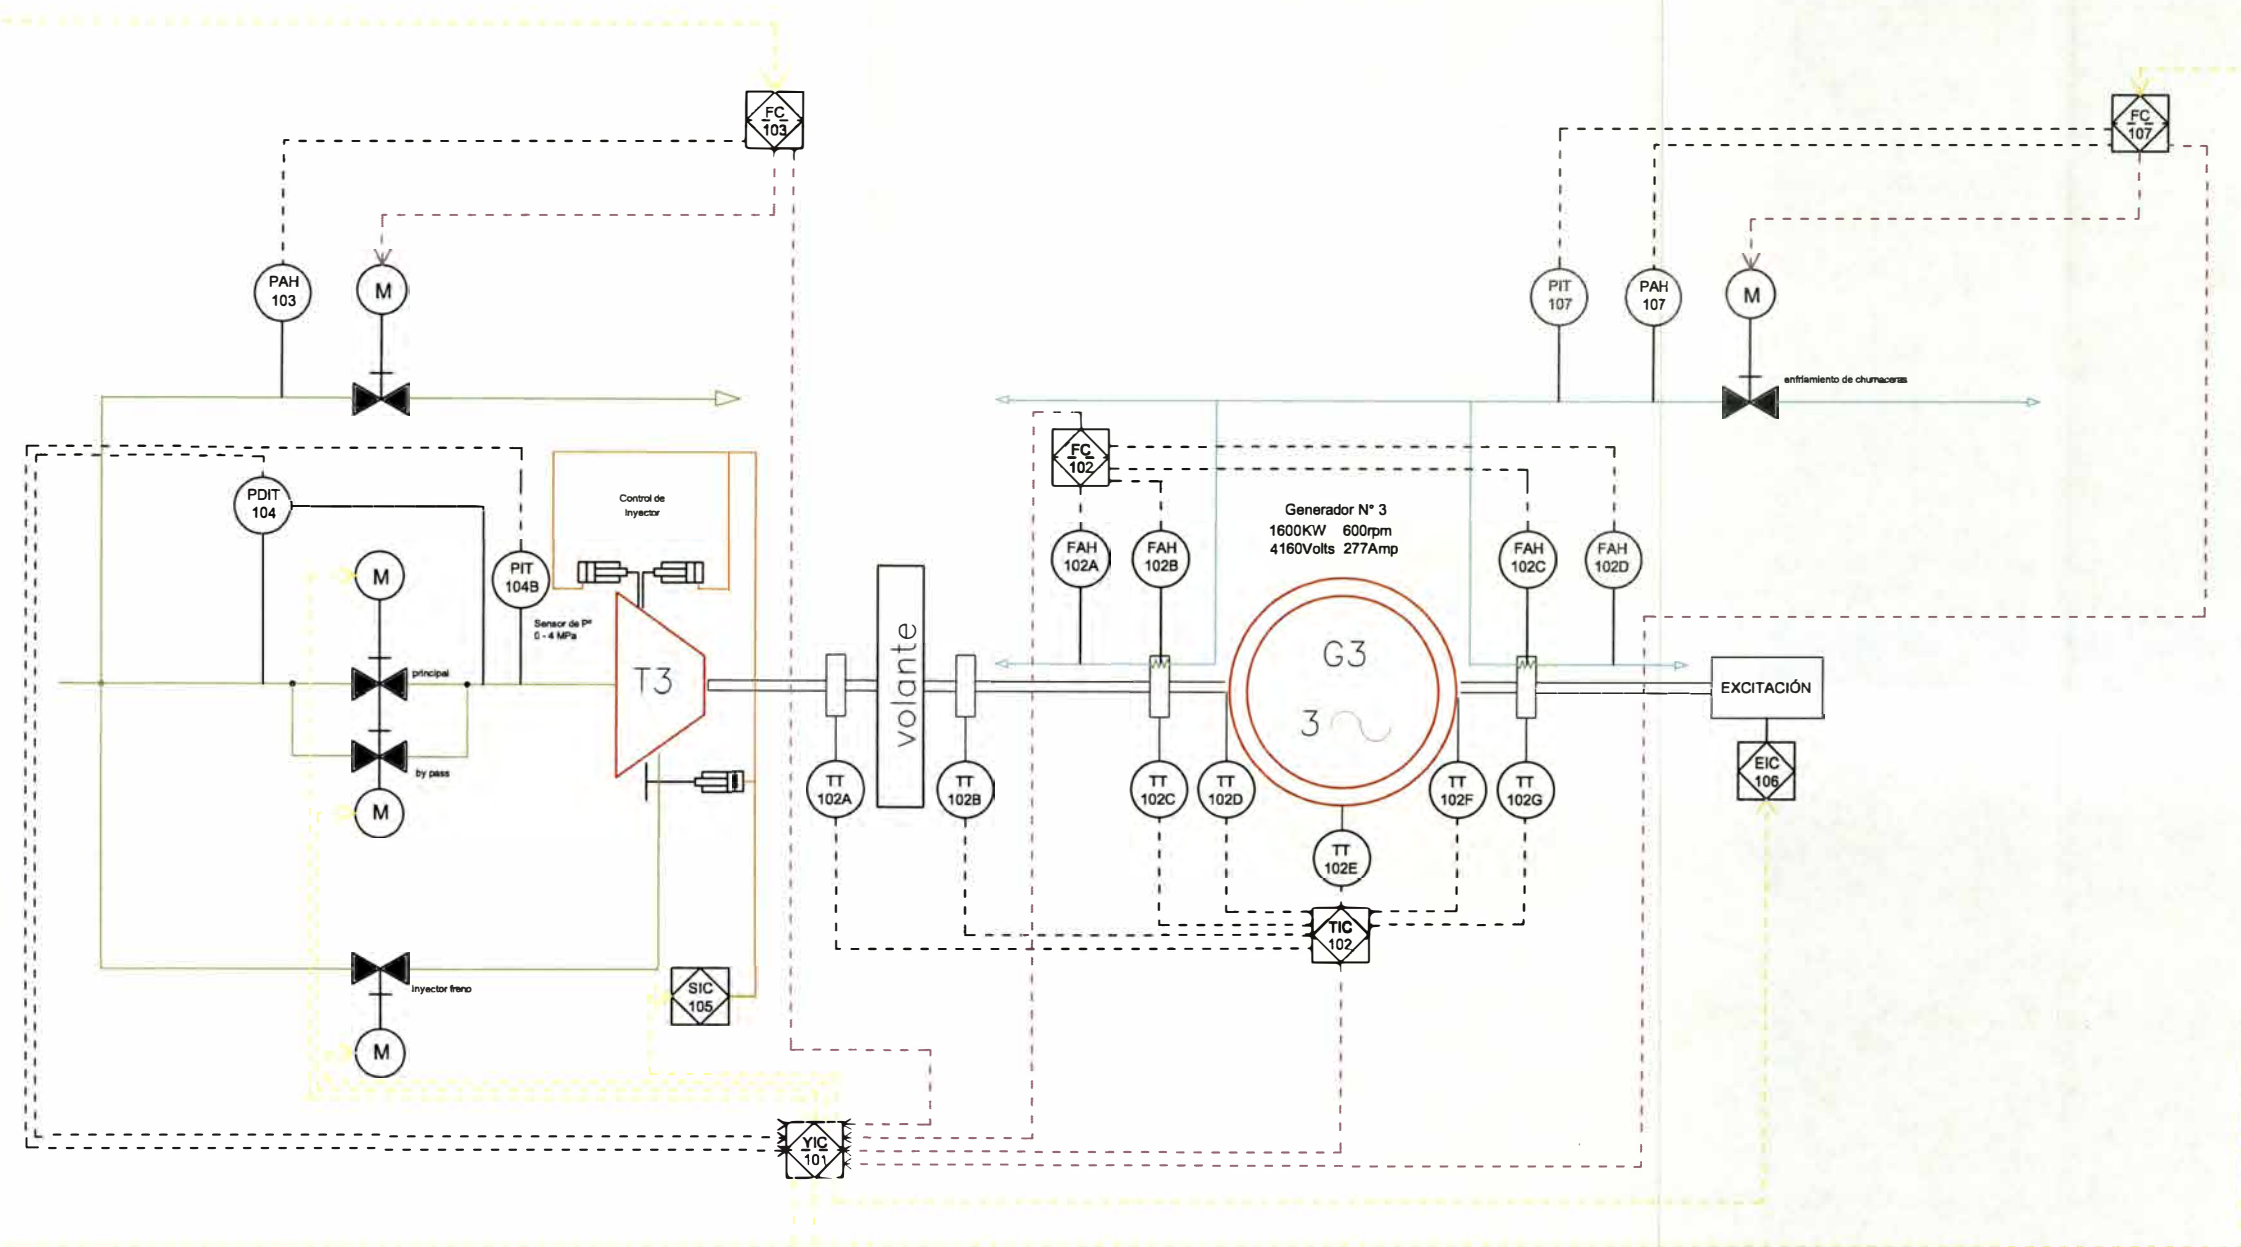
FC 103

PAH 103

M

FC 107

PIT 107

PAH 107

M

enfriamiento de chumaceras

FC 102

Control de Inyector

PDIT 104

PIT 104B

Sensor de P° 0 - 4 MPa

M

principal

by pass

M

T3

volante

Generador N° 3
1600KW 600rpm
4160Volts 277Amp

FAH 102A

FAH 102B

FAH 102C

FAH 102D

G3

3

EXCITACIÓN

EIC 106

TT 102A

TT 102B

TT 102C

TT 102D

TT 102E

TT 102F

TT 102G

TIC 102

Inyector freno

M

SIC 105

YIC 101